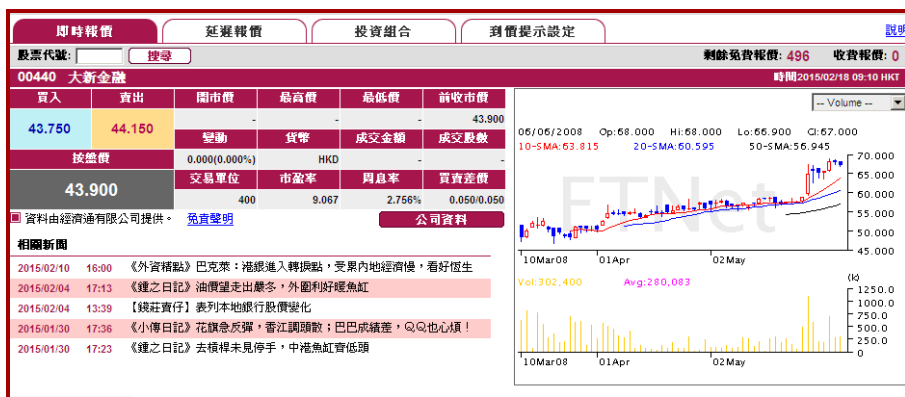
即時報價 | 延遲報價 | 投資組合 | 到價提示設定 | 說明

股票代號: 搜尋 | 剩餘免費報價: 496 | 收費報價: 0

00440 大新金融 | 時間2015/02/18 09:10 HKT

| 買入 | 賣出 | 開市價 | 最高價 | 最低價 | 前收市價 |
|---|---|---|---|---|---|
| 43.750 | 44.150 | - | - | - | 43.900 |
| | | 變動 | 貨幣 | 成交金額 | 成交股數 |
| | | 0.000(0.000%) | HKD | - | - |
| 按盤價 | | 交易單位 | 市盈率 | 周息率 | 買賣差價 |
| 43.900 | | 400 | 9.067 | 2.756% | 0.050/0.050 |

資料由經濟通有限公司提供。 免責聲明 | 公司資料

-- Volume --

06/06/2008 Op:68.000 Hi:68.000 Lo:66.900 Cl:67.000
10-SMA:63.815 20-SMA:60.595 50-SMA:56.945

FTNet

70.000
65.000
60.000
55.000
50.000
45.000

10Mar08 01Apr 02May

Vol:302,400 Avg:280,083

(k)
1250.0
1000.0
750.0
500.0
250.0
0

10Mar08 01Apr 02May

相關新聞

2015/02/10 16:00 《外資精點》巴克萊:港銀進入轉捩點,受累內地經濟慢,看好恒生
2015/02/04 17:13 《鍾之日記》油價望走出嚴冬,外圍利好暖魚缸
2015/02/04 13:39 【錢莊賣仔】表列本地銀行股價變化
2015/01/30 17:36 《小傳日記》花旗急反彈,香江調頭散;巴巴成績差,QQ也心慎!
2015/01/30 17:23 《鍾之日記》去積桿未見停手,中港魚缸齊低頭